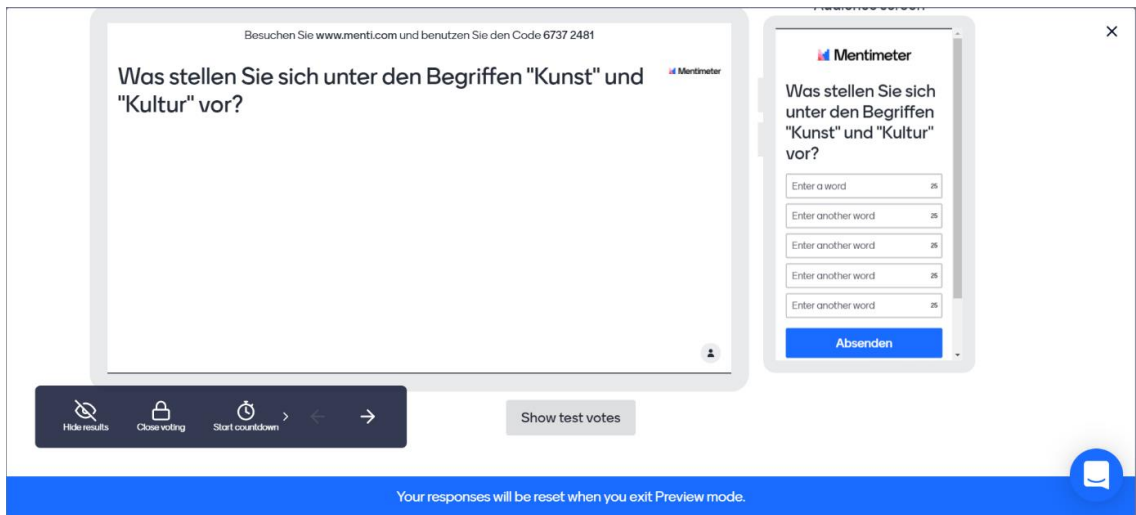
Audience screen

Besuchen Sie www.menti.com und benutzen Sie den Code 6737 2481

Was stellen Sie sich unter den Begriffen "Kunst" und "Kultur" vor?

Mentimeter

Mentimeter

Was stellen Sie sich unter den Begriffen "Kunst" und "Kultur" vor?

Enter a word 25

Enter another word 25

Enter another word 25

Enter another word 25

Enter another word 25

Absenden

Hide results

Close voting

Start countdown

Show test votes

Your responses will be reset when you exit Preview mode.